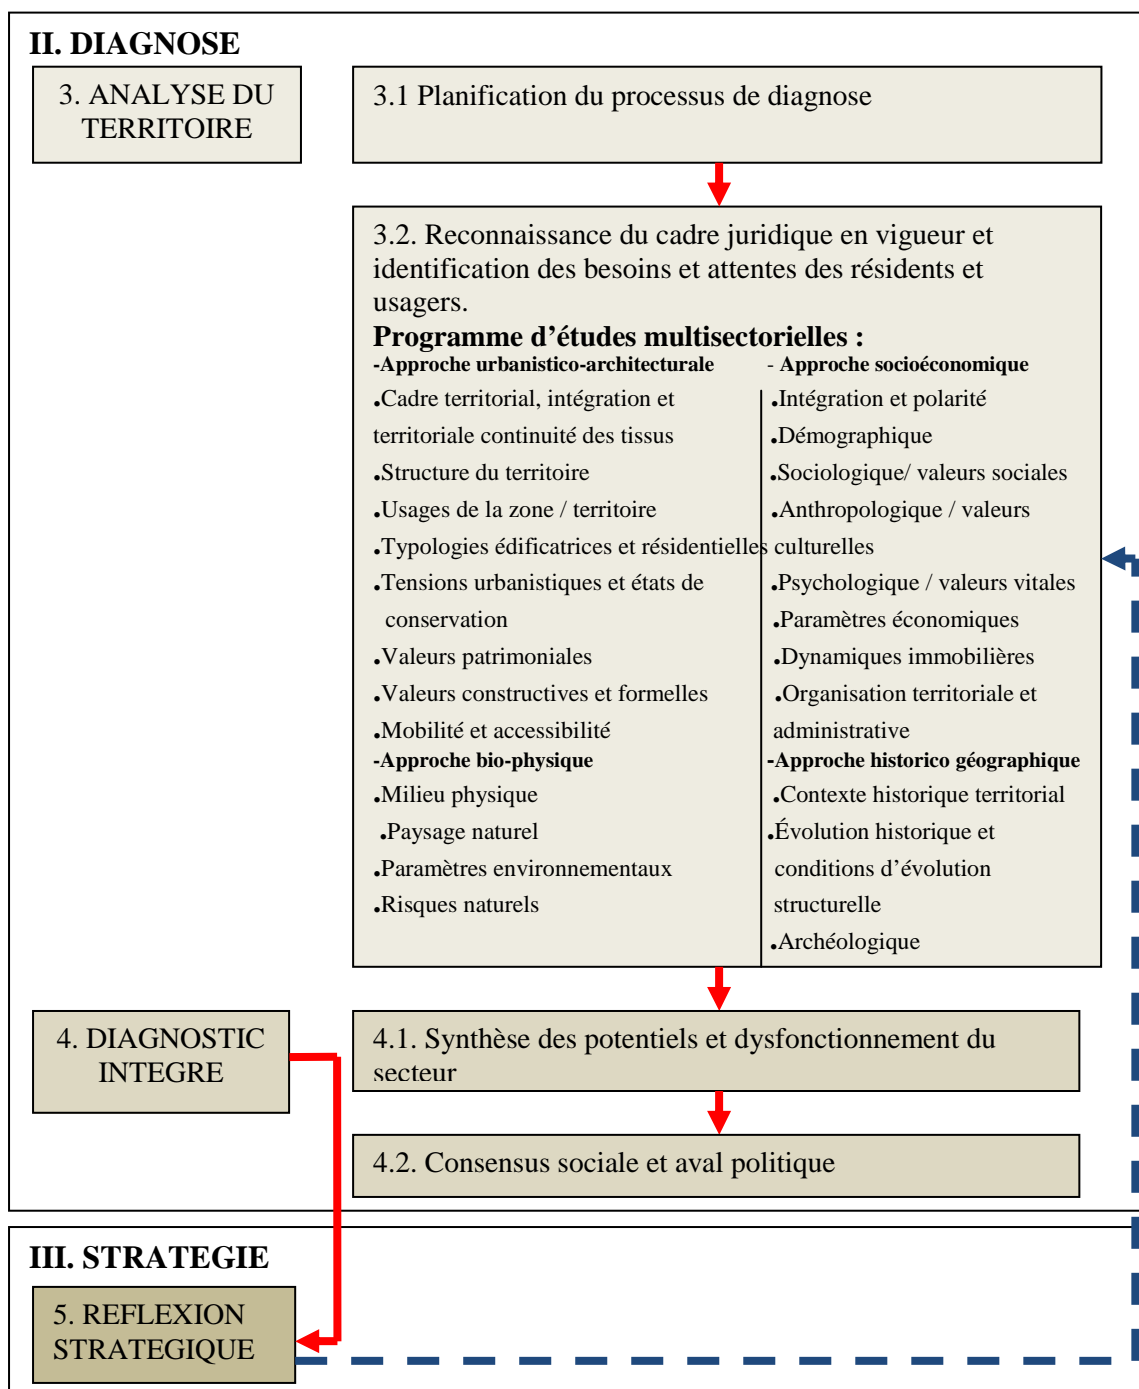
II. DIAGNOSE

3. ANALYSE DU TERRITOIRE

3.1 Planification du processus de diagnose

3.2. Reconnaissance du cadre juridique en vigueur et identification des besoins et attentes des résidents et usagers.

Programme d'études multisectorielles :

-Approche urbanistico-architecturale

.Cadre territorial, intégration et territoriale continuité des tissus
.Structure du territoire
.Usages de la zone / territoire
.Typologies édificatrices et résidentielles
.Tensions urbanistiques et états de conservation
.Valeurs patrimoniales
.Valeurs constructives et formelles
.Mobilité et accessibilité

-Approche bio-physique

.Milieu physique
.Paysage naturel
.Paramètres environnementaux
.Risques naturels

- Approche socioéconomique

.Intégration et polarité
.Démographique
.Sociologique/ valeurs sociales
.Anthropologique / valeurs culturelles
.Psychologique / valeurs vitales
.Paramètres économiques
.Dynamiques immobilières
.Organisation territoriale et administrative

-Approche historico géographique

.Contexte historique territorial
.Évolution historique et conditions d'évolution structurelle
.Archéologique

4. DIAGNOSTIC INTEGRE

4.1. Synthèse des potentiels et dysfonctionnement du secteur

4.2. Consensus sociale et aval politique

III. STRATEGIE

5. REFLEXION STRATEGIQUE